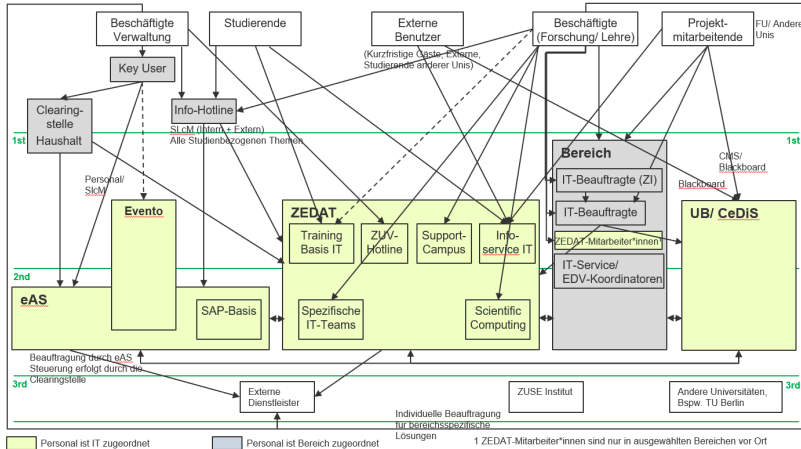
Beschäftigte Verwaltung

Studierende

Externe Benutzer

Beschäftigte (Forschung/ Lehre)

Projekt-mitarbeitende

FU/ Andere Unis

(Kurzfristige Gäste, Externe, Studierende anderer Unis)

Key User

Clearing-stelle Haushalt

Info-Hotline

SLcM (Intern + Extern)
Alle Studienbezogenen Themen

1st

1st

Bereich

IT-Beauftragte (ZI)

IT-Beauftragte

ZEDAT-Mitarbeiter*innen¹

IT-Service/ EDV-Koordinatoren

CMS/ Blackboard

Blackboard

Personal/ SlcM

Evento

ZEDAT

Training Basis IT

ZUV-Hotline

Support-Campus

Info-service IT

UB/ CeDiS

2nd

2nd

eAS

SAP-Basis

Spezifische IT-Teams

Scientific Computing

Beauftragung durch eAS
Steuerung erfolgt durch die Clearingstelle

3rd

3rd

Externe Dienstleister

ZUSE Institut

Andere Universitäten, Bspw. TU Berlin

Individuelle Beauftragung für bereichsspezifische Lösungen

Personal ist IT zugeordnet

Personal ist Bereich zugeordnet

1 ZEDAT-Mitarbeiter*innen sind nur in ausgewählten Bereichen vor Ort